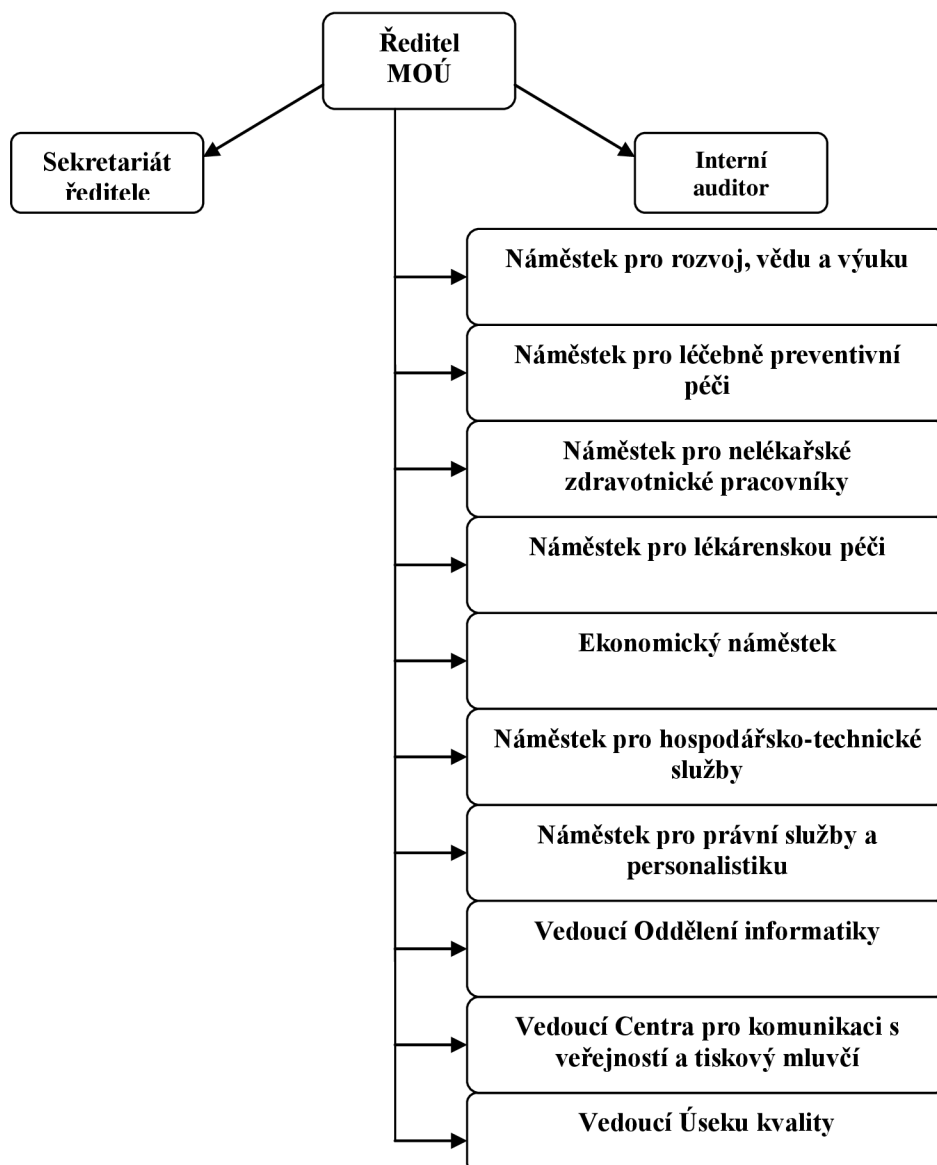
Ředitel MOÚ

Sekretariát ředitele

Interní auditor

Náměstek pro rozvoj, vědu a výuku

Náměstek pro léčebně preventivní péči

Náměstek pro nelékařské zdravotnické pracovníky

Náměstek pro lékárenskou péči

Ekonomický náměstek

Náměstek pro hospodářsko-technické služby

Náměstek pro právní služby a personalistiku

Vedoucí Oddělení informatiky

Vedoucí Centra pro komunikaci s veřejností a tiskový mluvčí

Vedoucí Úseku kvality